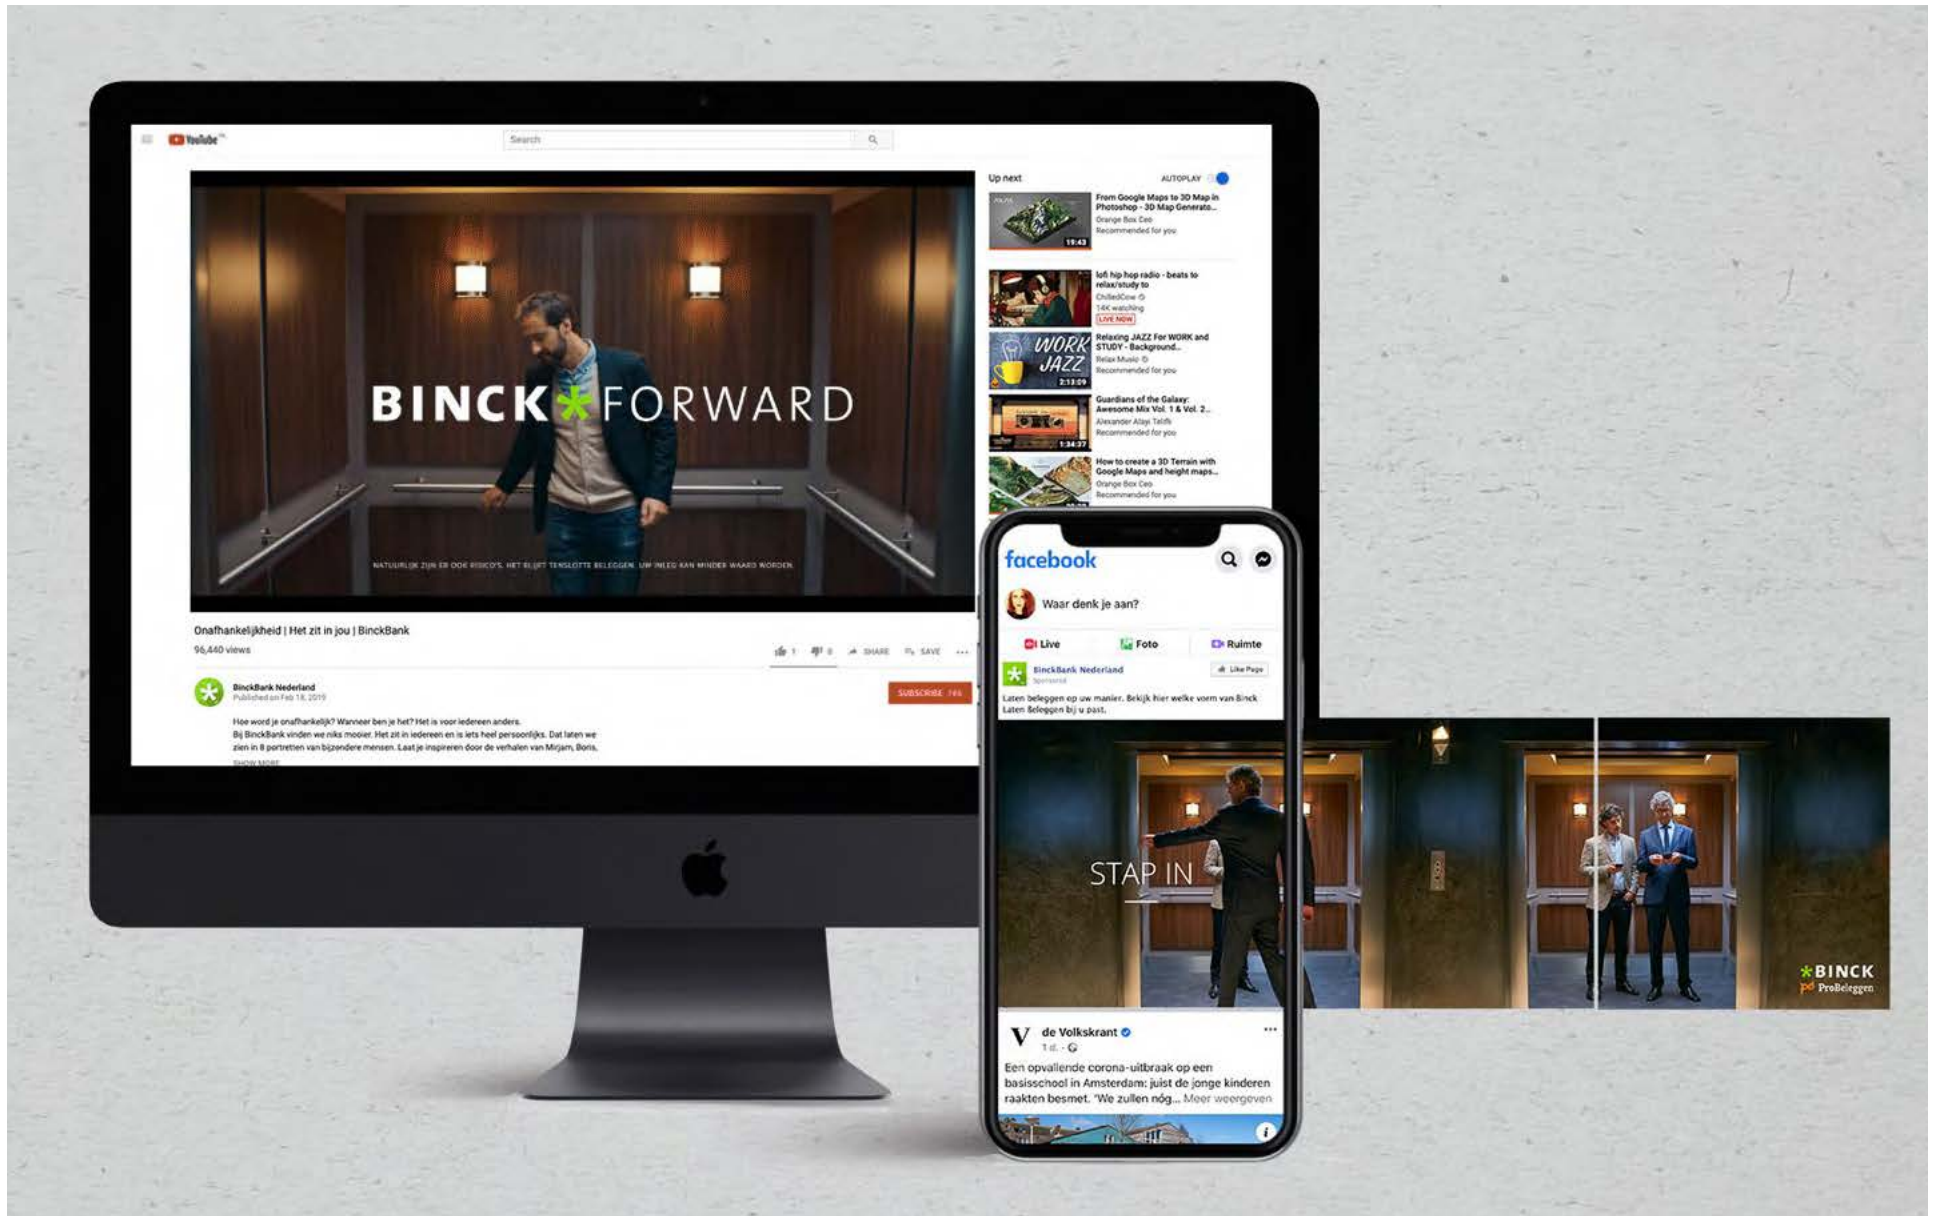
YouTube

Search

BINCK FORWARD

NATUURLIJK ZIJN ER OOK RISICO'S. HET BLIJFT TENSLOTTE BELEGGEN. UW INLEG KAN MINDER WAARD WORDEN.

Onafhankelijkheid | Het zit in jou | BinckBank

96,440 views

1 0 SHARE SAVE

BinckBank Nederland
Published on Feb 18, 2019

SUBSCRIBE 186

Hoe word je onafhankelijk? Wanneer ben je het? Het is voor iedereen anders.
Bij BinckBank vinden we niks mooier. Het zit in iedereen en is iets heel persoonlijks. Dat laten we zien in 8 portretten van bijzondere mensen. Laat je inspireren door de verhalen van Mirjam, Boris,

SHOW MORE

Up next

AUTOPLAY

From Google Maps to 3D Map in Photoshop - 3D Map Generato...
Orange Box Ceo
Recommended for you
19:43

lofi hip hop radio - beats to relax/study to
ChilledCow
14K watching
LIVE NOW

WORK JAZZ
Relaxing JAZZ For WORK and STUDY - Background...
Relax Music
Recommended for you
2:13:09

Guardians of the Galaxy: Awesome Mix Vol. 1 & Vol. 2...
Alexander Alayi Talifi
Recommended for you
1:34:37

How to create a 3D Terrain with Google Maps and height maps...
Orange Box Ceo
Recommended for you

facebook

Waar denk je aan?

Live Foto Ruimte

BinckBank Nederland
Sponsored

Like Page

Laten beleggen op uw manier. Bekijk hier welke vorm van Binck Laten Beleggen bij u past.

STAP IN

BINCK
ProBeleggen

de Volkskrant
1 d. ·

Een opvallende corona-uitbraak op een basisschool in Amsterdam: juist de jonge kinderen raakten besmet. 'We zullen nóg... Meer weergeven